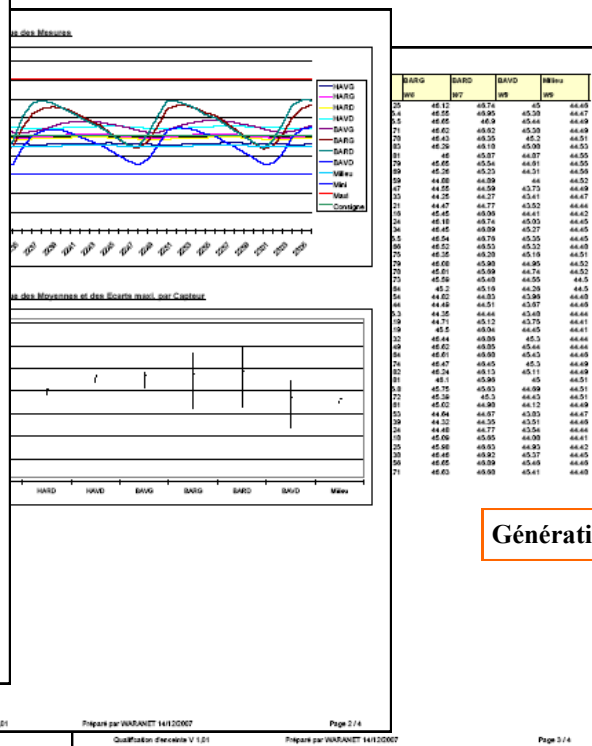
...s des Mesures

HAVG
HARG
HARD
HAVD
BAVG
BARG
BARD
BAVD
Milieu
Mini
Maxi
Consigne

...s des Moyennes et des Ecarts maxi. par Capteur

HARD HAVD BAVG BARG BARD BAVD Milieu

| BARG | BARD | BAVD | Milieu |
|---|---|---|---|
| W6 | W7 | W8 | W9 |
| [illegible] | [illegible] | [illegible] | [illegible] |

Générati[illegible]

...01 Préparé par WARANET 14/12/2007 Page 2 / 4

Qualification d'enceinte V 1.01 Préparé par WARANET 14/12/2007 Page 3 / 4